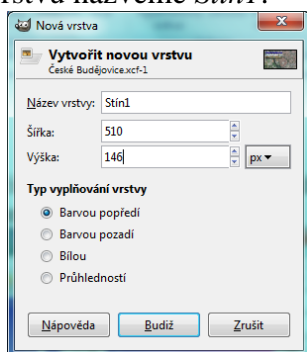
rstvu nazveme Stín1.

Nová vrstva

Vytvořit novou vrstvu
České Budějovice.xcf-1

Název vrstvy: Stín1

Šířka: 510

Výška: 146 px

Typ vyplňování vrstvy

Barvou popředí

Barvou pozadí

Bílou

Průhledností

Nápověda Budiž Zrušit